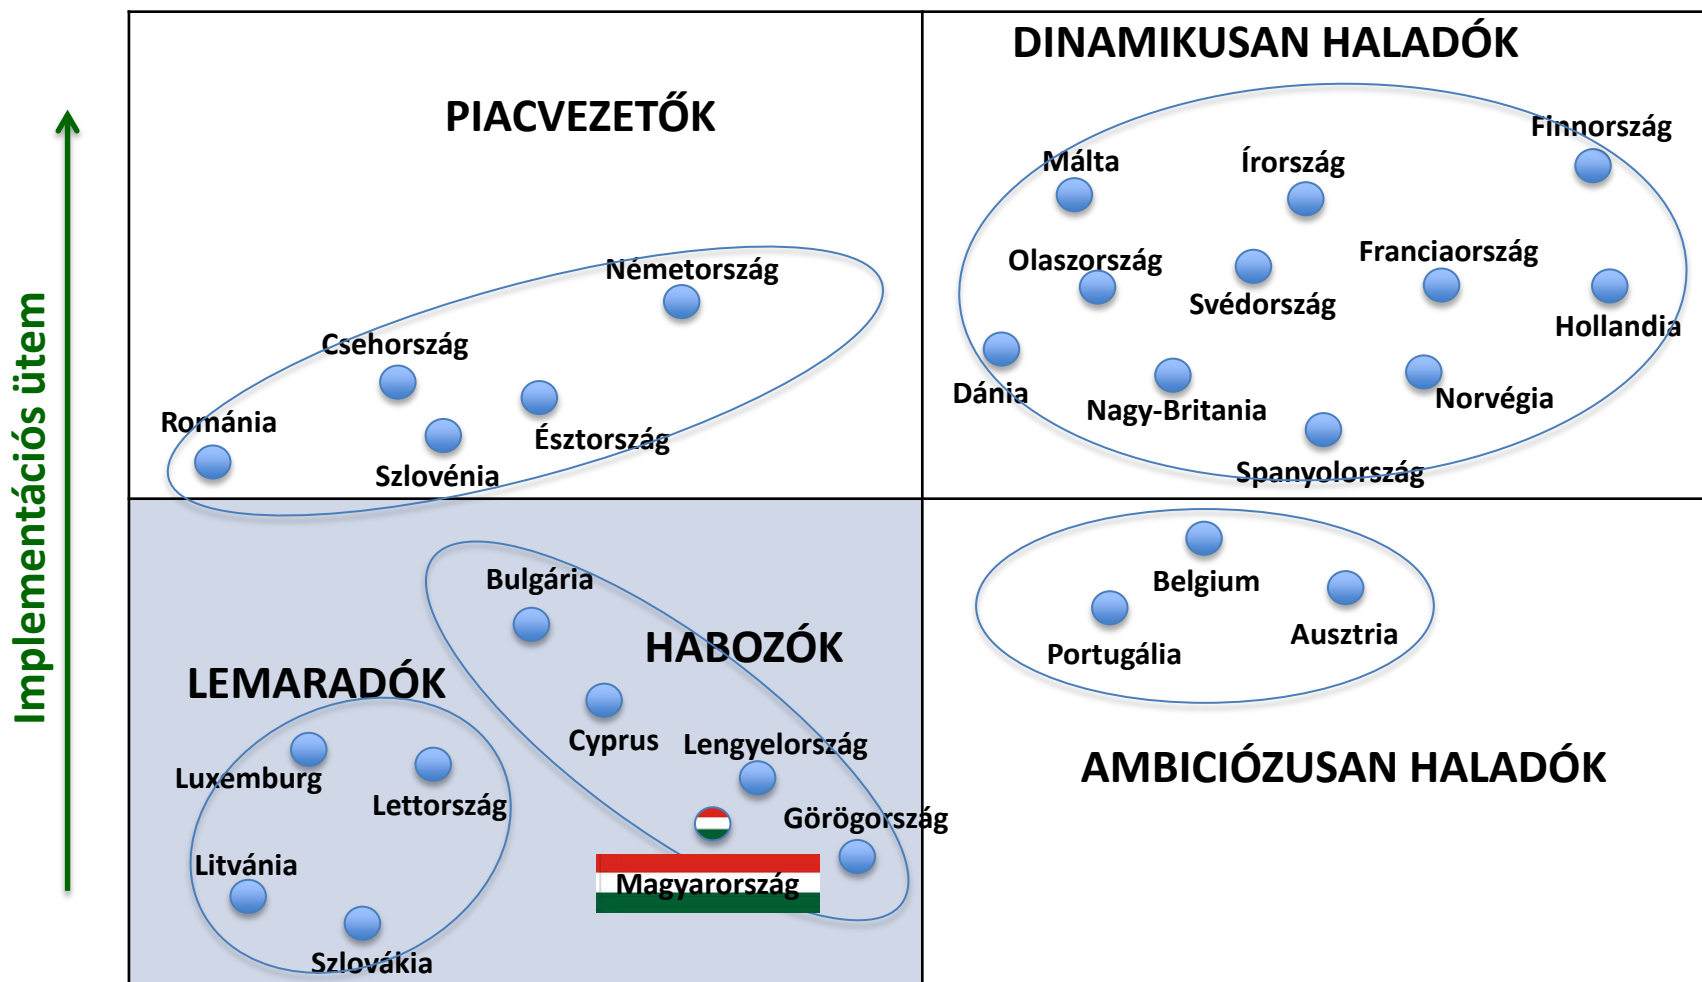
Implementációs ütem

PIACVEZETŐK

Németország
Csehország
Románia
Észtország
Szlovénia

DINAMIKUSAN HALADÓK

Málta
Írország
Finnország
Olaszország
Svédország
Franciaország
Hollandia
Dánia
Nagy-Britania
Norvégia
Spanyolország

Bulgária
HABOZÓK
Cyprus
Lengyelország
Görögország
Magyarország

LEMARADÓK
Luxemburg
Lettország
Litvánia
Szlovákia

Belgium
Portugália
Ausztria

AMBICIÓZUSAN HALADÓK